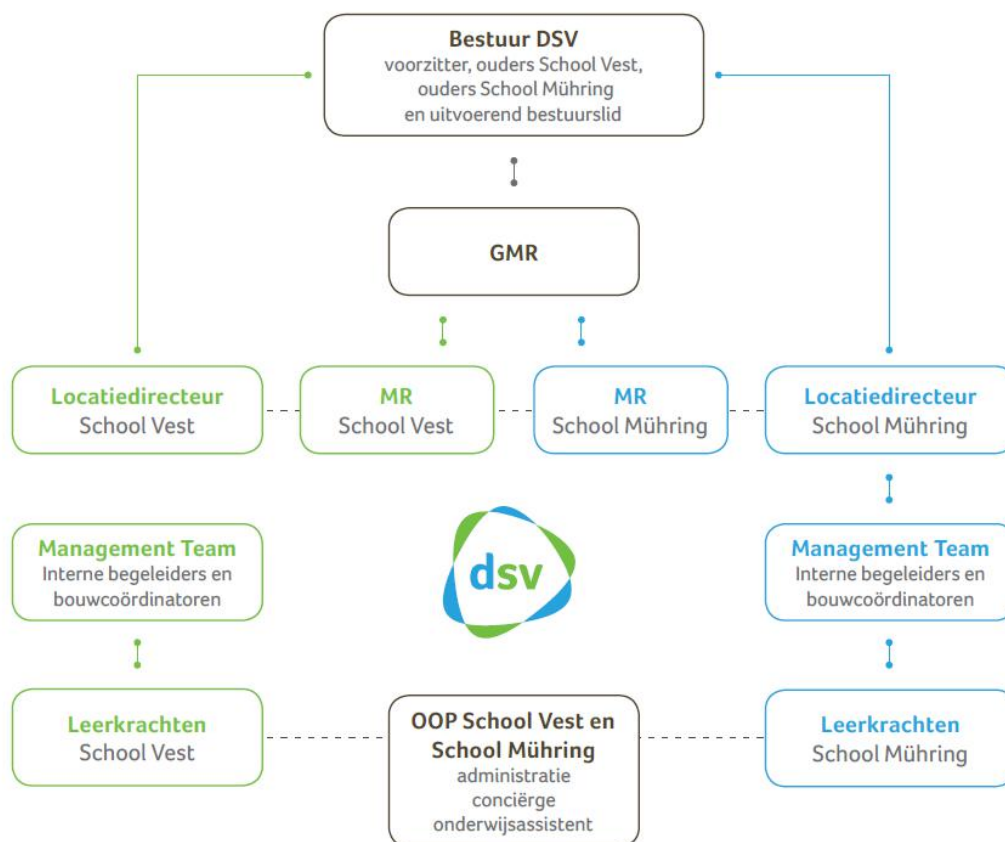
Bestuur DSV
voorzitter, ouders School Vest, ouders School Mühring en uitvoerend bestuurslid

GMR

Locatiedirecteur
School Vest

MR
School Vest

MR
School Mühring

Locatiedirecteur
School Mühring

Management Team
Interne begeleiders en bouwcoördinatoren

dsv

Management Team
Interne begeleiders en bouwcoördinatoren

Leerkrachten
School Vest

OOP School Vest en School Mühring
administratie
conciërge
onderwijsassistent

Leerkrachten
School Mühring